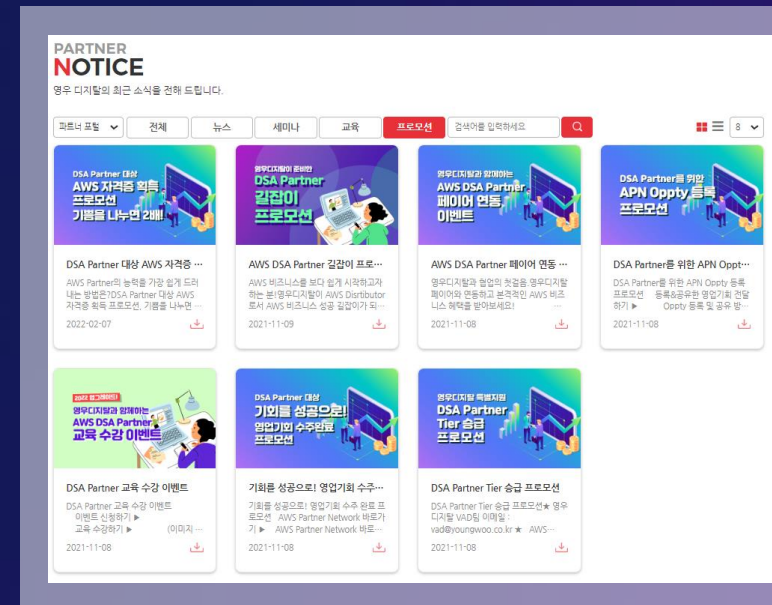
PARTNER
NOTICE
영우 디지탈의 최근 소식을 전해 드립니다.

파트너 포털
전체
뉴스
세미나
교육
프로모션
검색어를 입력하세요
8

DSA Partner 대상
AWS 자격증 획득 프로모션
기쁨을 나누면 2배!
DSA Partner 대상 AWS 자격증 ...
AWS Partner의 능력을 가장 쉽게 드러내는 방법은?DSA Partner 대상 AWS 자격증 획득 프로모션, 기쁨을 나누면 ...
2022-02-07

영우디지탈이 준비한
DSA Partner
길잡이
프로모션
AWS DSA Partner 길잡이 프로...
AWS 비즈니스를 보다 쉽게 시작하고자 하는 분!영우디지탈이 AWS Distributor로서 AWS 비즈니스 성공 길잡이가 되...
2021-11-09

영우디지탈과 함께하는
AWS DSA Partner
페이어 연동 이벤트
AWS DSA Partner 페이어 연동 ...
영우디지탈과 협업의 첫걸음.영우디지탈 페이어와 연동하고 본격적인 AWS 비즈니스 혜택을 받아보세요! ...
2021-11-08

DSA Partner를 위한
APN Oppty 등록
프로모션
DSA Partner를 위한 APN Oppt...
DSA Partner를 위한 APN Oppty 등록 프로모션 등록&공유한 영업기회 전달하기 ▶ Oppty 등록 및 공유 방...
2021-11-08

2022 업그레이드
영우디지탈과 함께하는
AWS DSA Partner
교육 수강 이벤트
DSA Partner 교육 수강 이벤트
DSA Partner 교육 수강 이벤트 이벤트 신청하기 ▶ 교육 수강하기 ▶ (이미지 ...
2021-11-08

DSA Partner 대상
기회를 성공으로!
영업기회 수주완료
프로모션
기회를 성공으로! 영업기회 수주...
기회를 성공으로! 영업기회 수주 완료 프로모션 AWS Partner Network 바로가기 ▶ AWS Partner Network 바로...
2021-11-08

영우디지탈 특별지원
DSA Partner
Tier 승급
프로모션
DSA Partner Tier 승급 프로모션
DSA Partner Tier 승급 프로모션★ 영우디지탈 VAD팀 이메일 : vad@youngwoo.co.kr ★ AWS...
2021-11-08